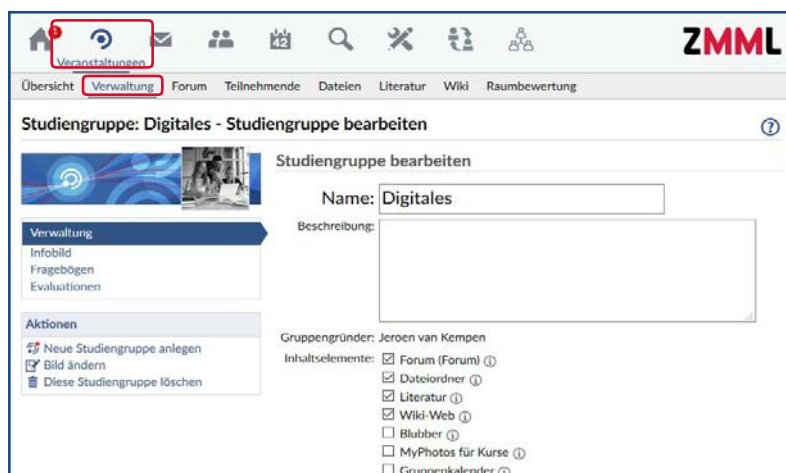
3 Veranstaltungen 12 ZMML

Übersicht Verwaltung Forum Teilnehmende Dateien Literatur Wiki Raumbewertung

Studiengruppe: Digitales - Studiengruppe bearbeiten

Studiengruppe bearbeiten

Name: Digitales

Beschreibung:

Verwaltung
Infobild
Fragebögen
Evaluationen

Aktionen
Neue Studiengruppe anlegen
Bild ändern
Diese Studiengruppe löschen

Gruppengründer: Jeroen van Kempen

Inhaltselemente: ☑ Forum (Forum)
☑ Dateiordner
☑ Literatur
☑ Wiki-Web
☐ Blubber
☐ MyPhotos für Kurse
☐ Gruppenkalender